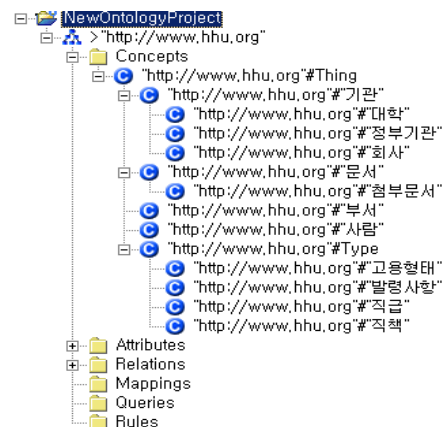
NewOntologyProject
>"http://www.hhu.org"
Concepts
"http://www.hhu.org"#Thing
"http://www.hhu.org"#"기관"
"http://www.hhu.org"#"대학"
"http://www.hhu.org"#"정부기관"
"http://www.hhu.org"#"회사"
"http://www.hhu.org"#"문서"
"http://www.hhu.org"#"첨부문서"
"http://www.hhu.org"#"부서"
"http://www.hhu.org"#"사람"
"http://www.hhu.org"#Type
"http://www.hhu.org"#"고용형태"
"http://www.hhu.org"#"발령사항"
"http://www.hhu.org"#"직급"
"http://www.hhu.org"#"직책"
Attributes
Relations
Mappings
Queries
Rules